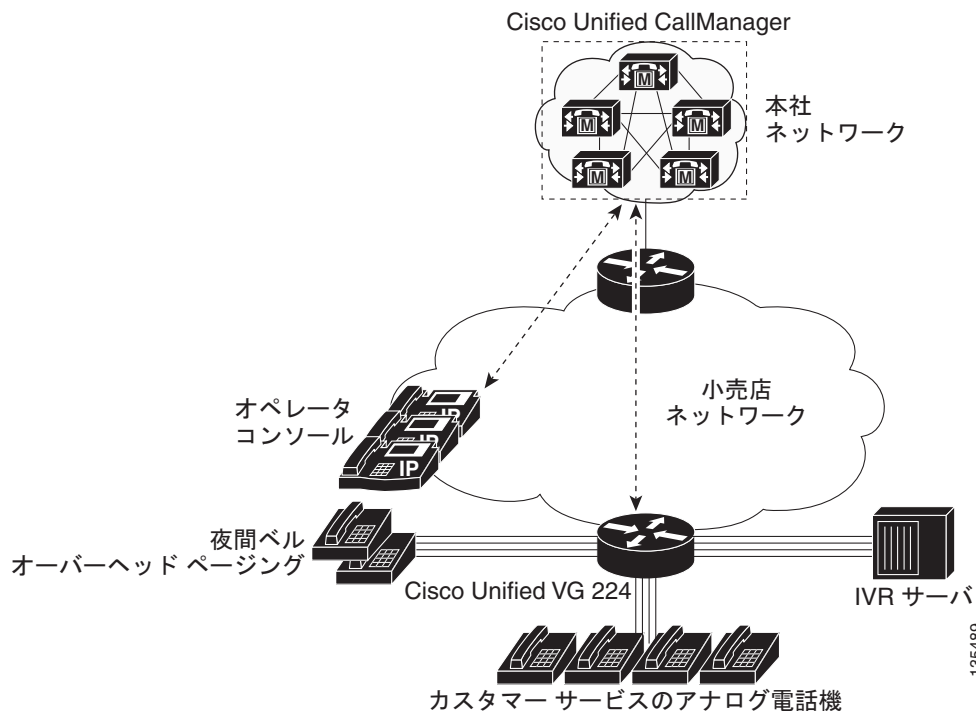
Cisco Unified CallManager

M

M

M

M

M

本社
ネットワーク

小売店
ネットワーク

オペレータ
コンソール

IP

IP

IP

夜間ベル
オーバーヘッド ページング

Cisco Unified VG 224

IVR サーバ

カスタマー サービスのアナログ電話機

135480